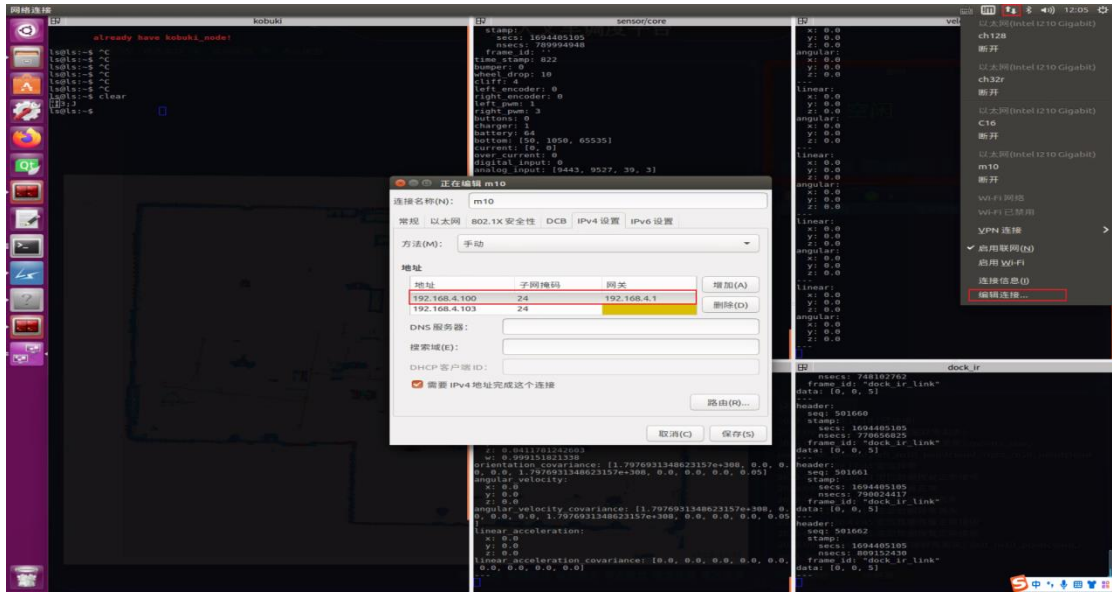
网络连接

kobuki

already have kobuki_node!

ls@ls:~$ ^C
ls@ls:~$ ^C
ls@ls:~$ ^C
ls@ls:~$ ^C
ls@ls:~$ ^C
ls@ls:~$ clear
[3;J
ls@ls:~$

sensor/core

stamp:
  secs: 1694405105
  nsecs: 789994948
 frame_id: ''
time_stamp: 822
bumper: 0
wheel_drop: 10
cliff: 4
left_encoder: 0
right_encoder: 0
left_pwm: 1
right_pwm: 3
buttons: 0
charger: 1
battery: 64
bottom: [50, 1050, 65535]
current: [0, 0]
over_current: 0
digital_input: 0
analog_input: [9443, 9527, 39, 3]

z: 0.0411701242603
w: 0.999151821338
orientation_covariance: [1.7976931348623157e+308, 0.0, 0.0, 0.0, 1.7976931348623157e+308, 0.0, 0.0, 0.0, 0.0]
angular_velocity:
  x: 0.0
  y: 0.0
  z: 0.0
angular_velocity_covariance: [1.7976931348623157e+308, 0.0, 0.0, 0.0, 1.7976931348623157e+308, 0.0, 0.0, 0.0, 0.05]
linear_acceleration:
  x: 0.0
  y: 0.0
  z: 0.0
linear_acceleration_covariance: [0.0, 0.0, 0.0, 0.0, 0.0, 0.0, 0.0, 0.0, 0.0]

x: 0.0
y: 0.0
z: 0.0
angular:
  x: 0.0
  y: 0.0
  z: 0.0
---
linear:
  x: 0.0
  y: 0.0
  z: 0.0
angular:
  x: 0.0
  y: 0.0
  z: 0.0

dock_ir

  nsecs: 748102762
 frame_id: "dock_ir_link"
data: [0, 0, 5]
---
header:
  seq: 501660
  stamp:
    secs: 1694405105
    nsecs: 770656025
  frame_id: "dock_ir_link"
data: [0, 0, 5]
---
header:
  seq: 501661
  stamp:
    secs: 1694405105
    nsecs: 790024417
  frame_id: "dock_ir_link"
data: [0, 0, 5]
---
header:
  seq: 501662
  stamp:
    secs: 1694405105
    nsecs: 809152430
  frame_id: "dock_ir_link"
data: [0, 0, 5]

正在编辑 m10

连接名称(N): m10

常规 以太网 802.1X 安全性 DCB IPv4 设置 IPv6 设置

方法(M): 手动

地址

| 地址 | 子网掩码 | 网关 |
|---|---|---|
| 192.168.4.100 | 24 | 192.168.4.1 |
| 192.168.4.103 | 24 | |

增加(A)
删除(D)

DNS 服务器:
搜索域(E):
DHCP 客户端 ID:
需要 IPv4 地址完成这个连接

路由(R)...

取消(C) 保存(S)

12:05

以太网(Intel I210 Gigabit)
ch128
断开
以太网(Intel I210 Gigabit)
ch32r
断开
以太网(Intel I210 Gigabit)
C16
断开
以太网(Intel I210 Gigabit)
m10
断开
Wi-Fi 网络
Wi-Fi 已禁用
VPN 连接
启用联网(N)
启用 Wi-Fi
连接信息(I)
编辑连接...